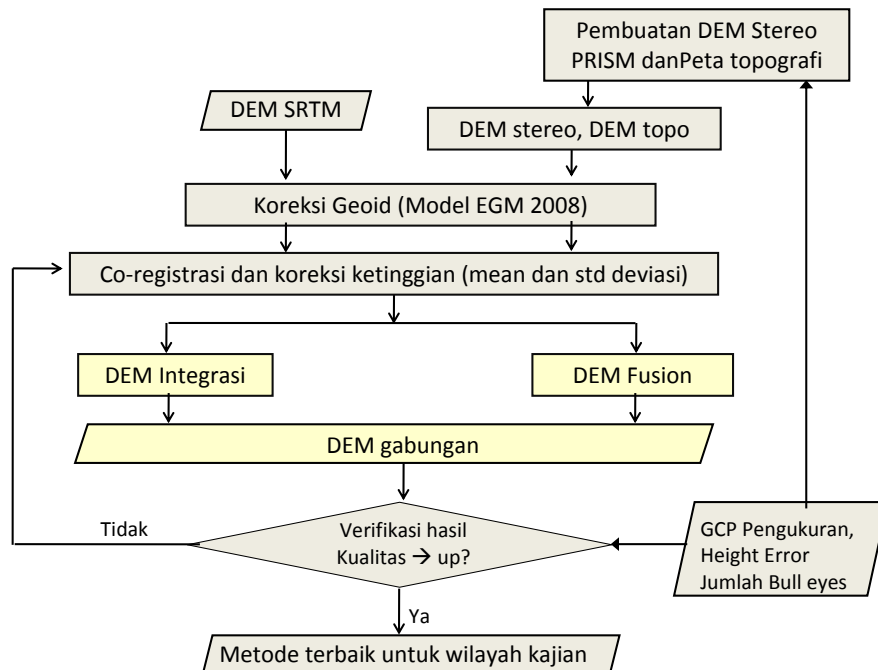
Pembuatan DEM Stereo PRISM danPeta topografi

DEM SRTM

DEM stereo, DEM topo

Koreksi Geoid (Model EGM 2008)

Co-registrasi dan koreksi ketinggian (mean dan std deviasi)

DEM Integrasi

DEM Fusion

DEM gabungan

Tidak

Verifikasi hasil Kualitas → up?

GCP Pengukuran, Height Error Jumlah Bull eyes

Ya

Metode terbaik untuk wilayah kajian